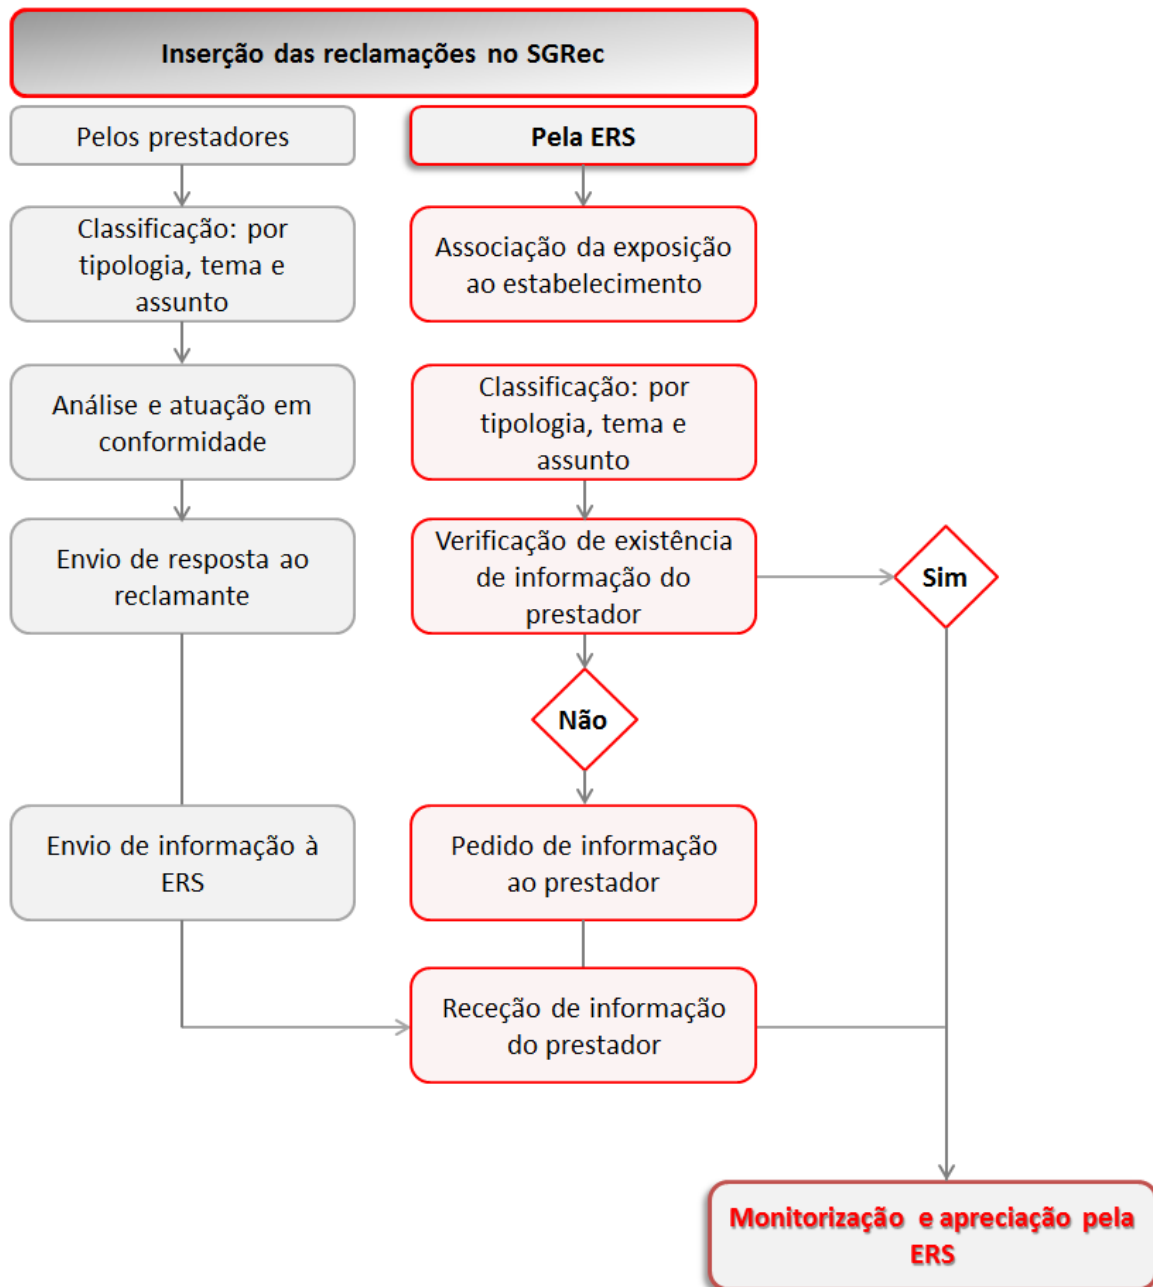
Inserção das reclamações no SGRec

Pelos prestadores

Classificação: por tipologia, tema e assunto

Análise e atuação em conformidade

Envio de resposta ao reclamante

Envio de informação à ERS

Pela ERS

Associação da exposição ao estabelecimento

Classificação: por tipologia, tema e assunto

Verificação de existência de informação do prestador

Sim

Não

Pedido de informação ao prestador

Receção de informação do prestador

Monitorização e apreciação pela ERS